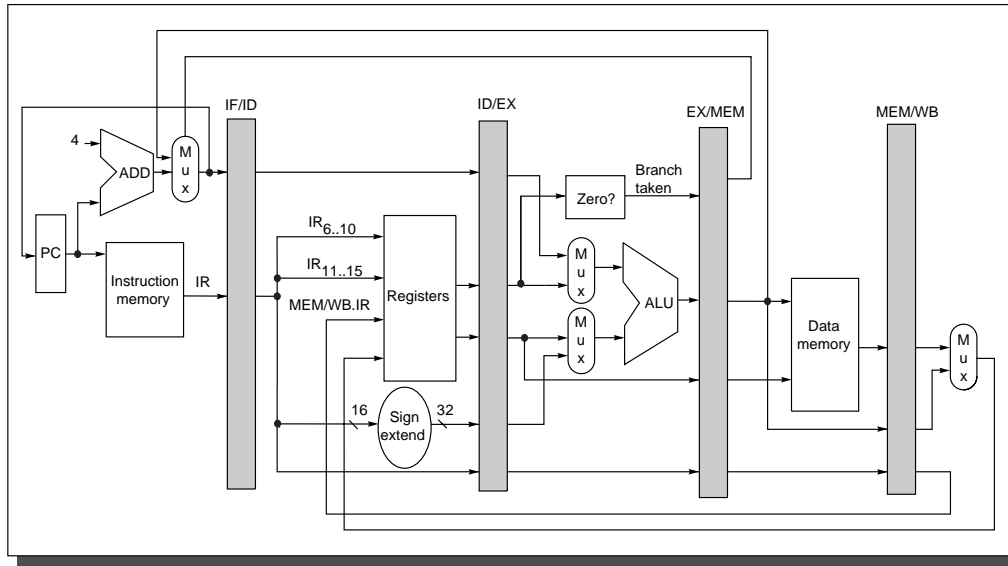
IF/ID

ID/EX

EX/MEM

MEM/WB

4

ADD

M u x

PC

Instruction memory

IR

$IR_{6..10}$

$IR_{11..15}$

MEM/WB.IR

Registers

16

Sign extend

32

Zero?

Branch taken

M u x

M u x

ALU

Data memory

M u x